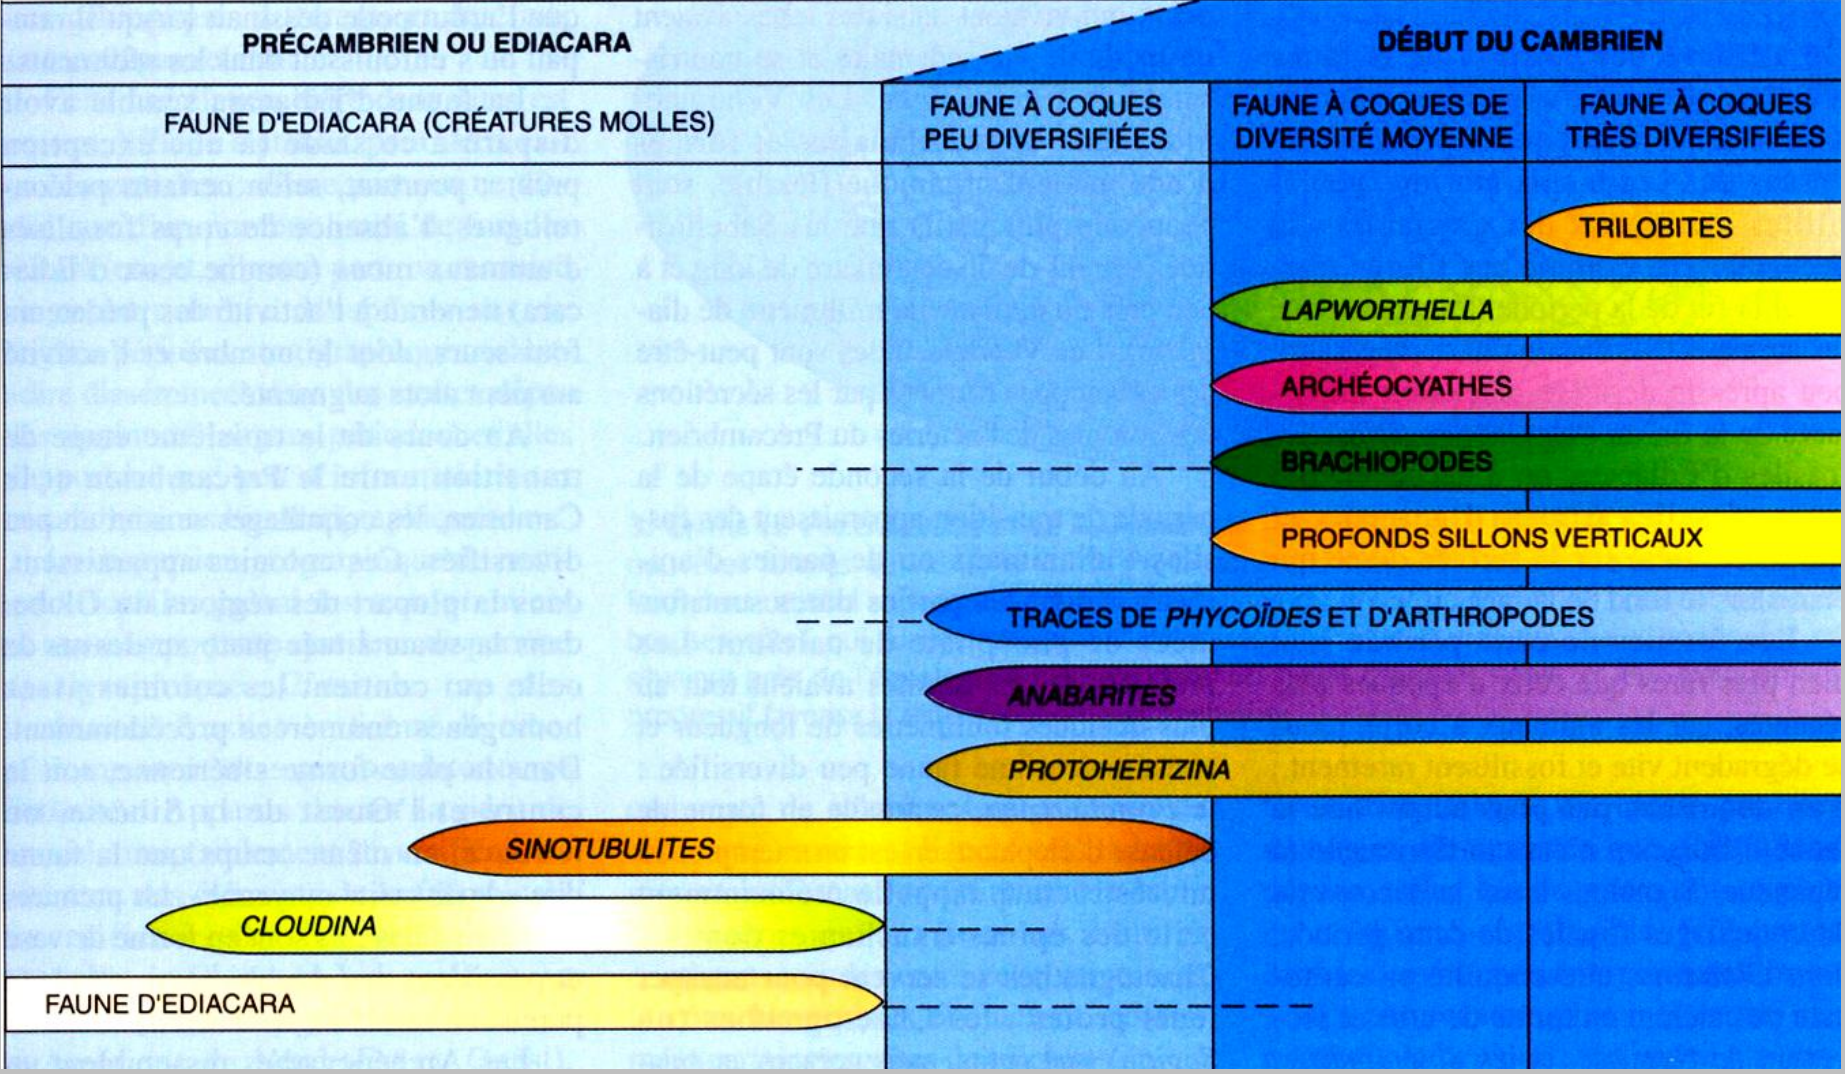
PRÉCAMBRIEN OU EDIACARA

DÉBUT DU CAMBRIEN

FAUNE D'EDIACARA (CRÉATURES MOLLES)

FAUNE À COQUES PEU DIVERSIFIÉES

FAUNE À COQUES DE DIVERSITÉ MOYENNE

FAUNE À COQUES TRÈS DIVERSIFIÉES

TRILOBITES

LAPWORTHELLA

ARCHÉOCYATHES

BRACHIOPODES

PROFONDS SILLONS VERTICAUX

TRACES DE PHYCOÏDES ET D'ARTHROPODES

ANABARITES

PROTOHERTZINA

SINOTUBULITES

CLOUDINA

FAUNE D'EDIACARA